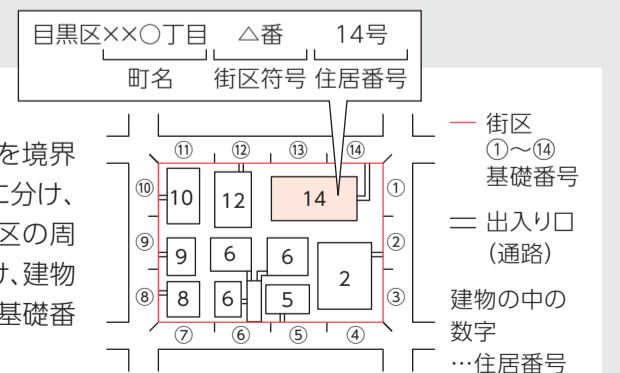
目黒区××○丁目 △番 14号
町名 街区符号 住居番号

を境界
に分け、
区の周
け、建物
基礎番

⑪ ⑫ ⑬ ⑭
⑩ 10 12 14 ①
⑨ 9 6 6 ②
2
⑧ 8 6 5 ③
⑦ ⑥ ⑤ ④

— 街区
①〜⑭
基礎番号

= 出入り口
(通路)

建物の中の
数字
…住居番号